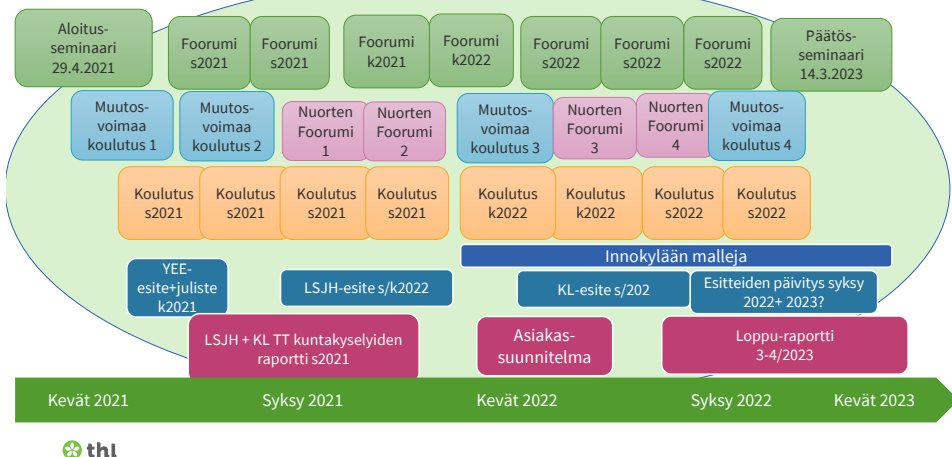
Aloitus-seminaari 29.4.2021

Foorumi s2021

Foorumi s2021

Foorumi k2021

Foorumi k2022

Foorumi s2022

Foorumi s2022

Foorumi s2022

Päätös-seminaari 14.3.2023

Muutos-voimaa koulutus 1

Muutos-voimaa koulutus 2

Nuorten Foorumi 1

Nuorten Foorumi 2

Muutos-voimaa koulutus 3

Nuorten Foorumi 3

Nuorten Foorumi 4

Muutos-voimaa koulutus 4

Koulutus s2021

Koulutus s2021

Koulutus s2021

Koulutus s2021

Koulutus k2022

Koulutus k2022

Koulutus s2022

Koulutus s2022

Innokylään malleja

YEE-esite+juliste k2021

LSJH-esite s/k2022

KL-esite s/202

Esitteiden päivitys syksy 2022+ 2023?

LSJH + KL TT kuntakyselyiden raportti s2021

Asiakas-suunnitelma

Loppu-raportti 3-4/2023

Kevät 2021

Syksy 2021

Kevät 2022

Syksy 2022

Kevät 2023

thl